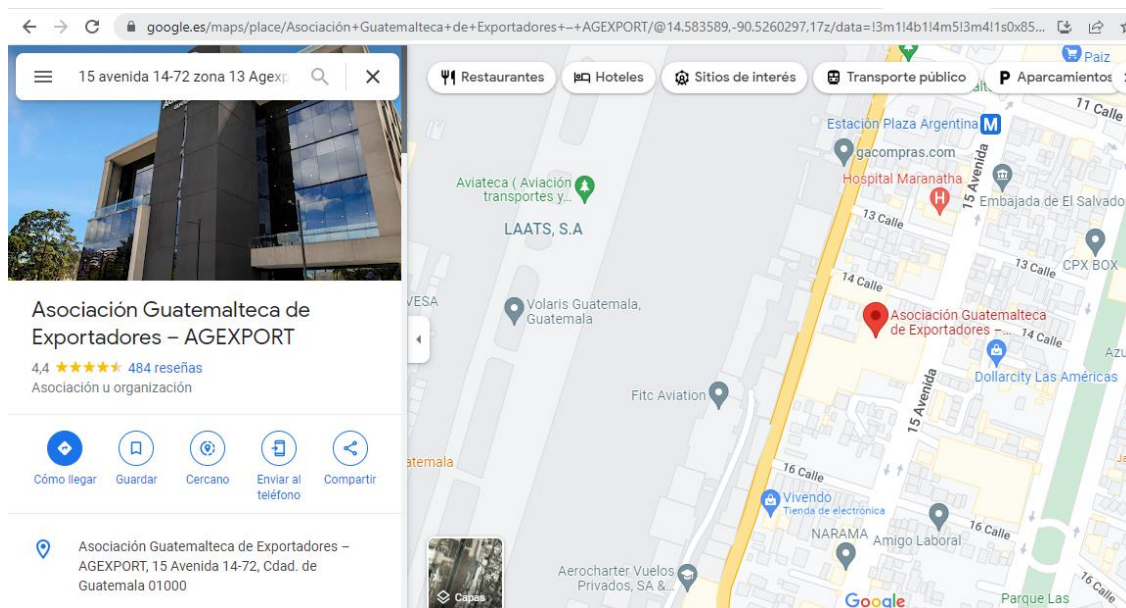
google.es/maps/place/Asociación+Guatemalteca+de+Exportadores+–+AGEXPORT/@14.583589,-90.5260297,17z/data=!3m1!4b1!4m5!3m4!1s0x85...

15 avenida 14-72 zona 13 Agexp

Restaurantes
Hoteles
Sitios de interés
Transporte público
Aparcamientos

Asociación Guatemalteca de Exportadores – AGEXPORT
4,4 ★★★★★ 484 reseñas
Asociación u organización

Cómo llegar
Guardar
Cercano
Enviar al teléfono
Compartir

Asociación Guatemalteca de Exportadores – AGEXPORT, 15 Avenida 14-72, Cdad. de Guatemala 01000

Paiz
11 Calle
Estación Plaza Argentina
gacompras.com
Hospital Maranatha
15 Avenida
Embajada de El Salvado
Aviateca ( Aviación transportes y...
LAATS, S.A
13 Calle
13 Calle
CPX BOX
14 Calle
VESA
Volaris Guatemala, Guatemala
Asociación Guatemalteca de Exportadores –...
14 Calle
Azu
Dollarcity Las Américas
Fitc Aviation
15 Avenida
atemala
Ja
16 Calle
Vivendo
Tienda de electrónica
16 Calle
NARAMA
Amigo Laboral
Aerocharter Vuelos Privados, SA &...
Capas
Google
Parque Las
16 Calle